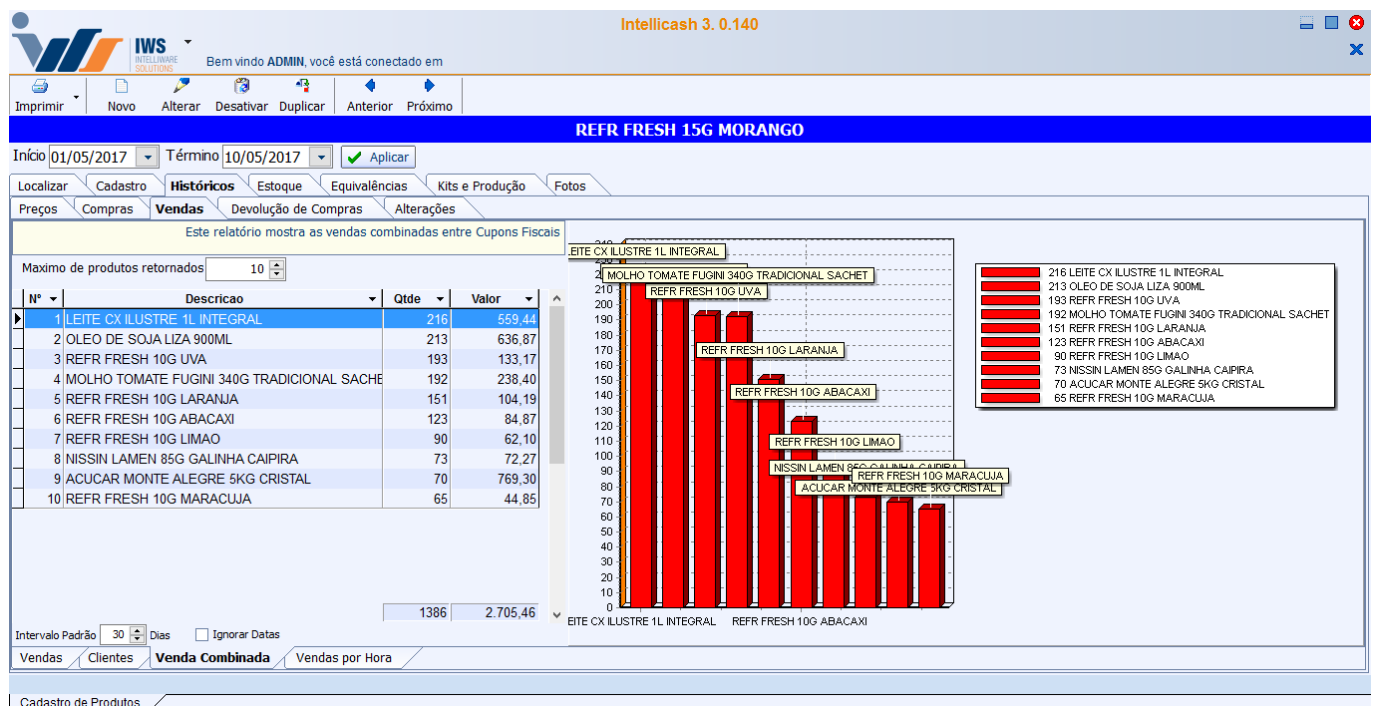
IWS INTELLIWARE SOLUTIONS

Intellicash 3. 0.140

Bem vindo ADMIN, você está conectado em

Imprimir | Novo | Alterar | Desativar | Duplicar | Anterior | Próximo

REFR FRESH 15G MORANGO

Início 01/05/2017 Término 10/05/2017 Aplicar

Localizar | Cadastro | Históricos | Estoque | Equivalências | Kits e Produção | Fotos

Preços | Compras | Vendas | Devolução de Compras | Alterações

Este relatório mostra as vendas combinadas entre Cupons Fiscais

Maximo de produtos retornados 10

| Nº | Descricao | Qtde | Valor |
|---|---|---|---|
| 1 | LEITE CX ILUSTRE 1L INTEGRAL | 216 | 559,44 |
| 2 | OLEO DE SOJA LIZA 900ML | 213 | 636,87 |
| 3 | REFR FRESH 10G UVA | 193 | 133,17 |
| 4 | MOLHO TOMATE FUGINI 340G TRADICIONAL SACHE | 192 | 238,40 |
| 5 | REFR FRESH 10G LARANJA | 151 | 104,19 |
| 6 | REFR FRESH 10G ABACAXI | 123 | 84,87 |
| 7 | REFR FRESH 10G LIMAO | 90 | 62,10 |
| 8 | NISSIN LAMEN 85G GALINHA CAIPIRA | 73 | 72,27 |
| 9 | ACUCAR MONTE ALEGRE 5KG CRISTAL | 70 | 769,30 |
| 10 | REFR FRESH 10G MARACUJA | 65 | 44,85 |
| | | 1386 | 2.705,46 |

Intervalo Padrão 30 Dias Ignorar Datas

Vendas | Clientes | Venda Combinada | Vendas por Hora

LEITE CX ILUSTRE 1L INTEGRAL
MOLHO TOMATE FUGINI 340G TRADICIONAL SACHET
REFR FRESH 10G UVA
REFR FRESH 10G LARANJA
REFR FRESH 10G ABACAXI
REFR FRESH 10G LIMAO
NISSIN LAMEN 85G GALINHA CAIPIRA
REFR FRESH 10G MARACUJA
ACUCAR MONTE ALEGRE 5KG CRISTAL

240 230 220 210 200 190 180 170 160 150 140 130 120 110 100 90 80 70 60 50 40 30 20 10 0

LEITE CX ILUSTRE 1L INTEGRAL    REFR FRESH 10G ABACAXI

216 LEITE CX ILUSTRE 1L INTEGRAL
213 OLEO DE SOJA LIZA 900ML
193 REFR FRESH 10G UVA
192 MOLHO TOMATE FUGINI 340G TRADICIONAL SACHET
151 REFR FRESH 10G LARANJA
123 REFR FRESH 10G ABACAXI
90 REFR FRESH 10G LIMAO
73 NISSIN LAMEN 85G GALINHA CAIPIRA
70 ACUCAR MONTE ALEGRE 5KG CRISTAL
65 REFR FRESH 10G MARACUJA

Cadastro de Produtos